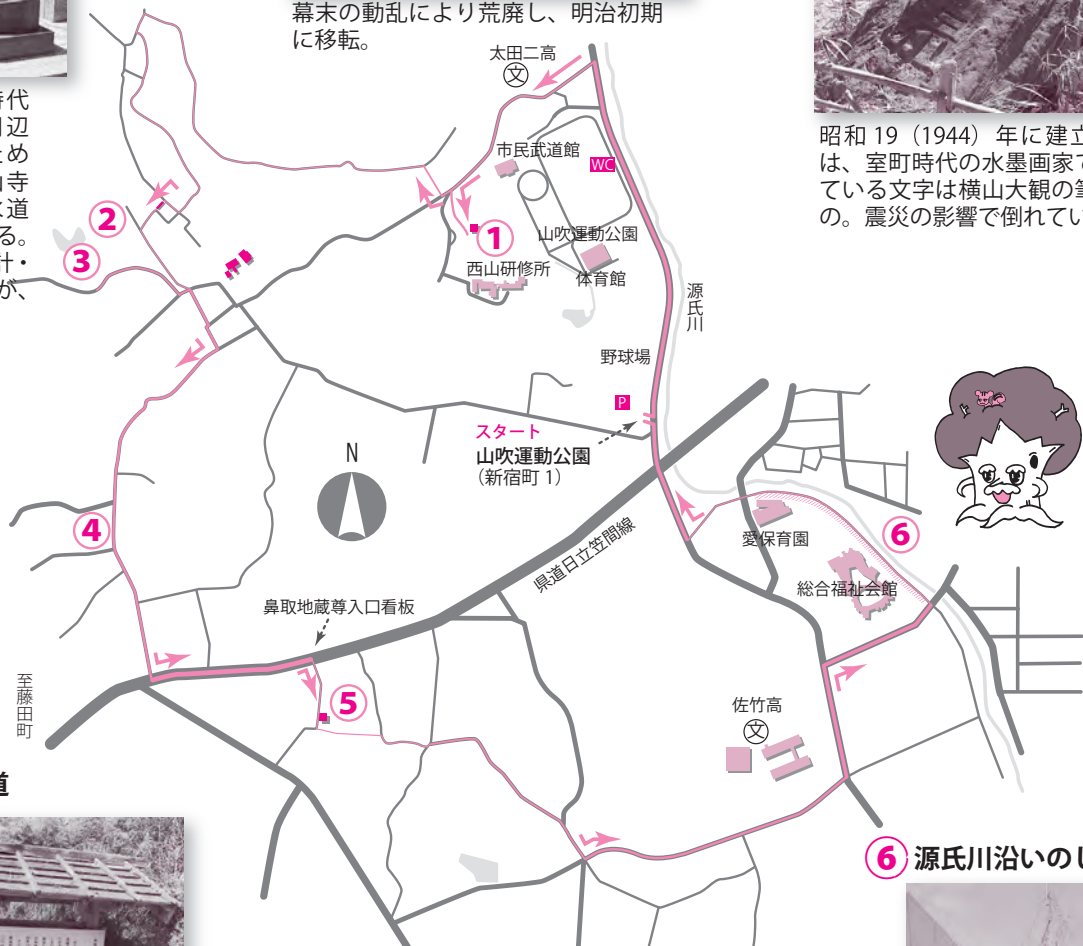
幕末の動乱により荒廃し、明治初期に移転。

時代
辺
め
寺
道
る。
・
が、

昭和 19（1944）年に建立
は、室町時代の水墨画家で
ている文字は横山大観の筆
の。震災の影響で倒れてい

太田二高
市民武道館
WC
1
山吹運動公園
西山研修所
体育館
2
3
源氏川
野球場
P
スタート
山吹運動公園
（新宿町 1）
N
4
県道日立笠間線
愛保育園
6
総合福祉会館
鼻取地蔵尊入口看板
5
至藤田町
佐竹高
道
6 源氏川沿いのし